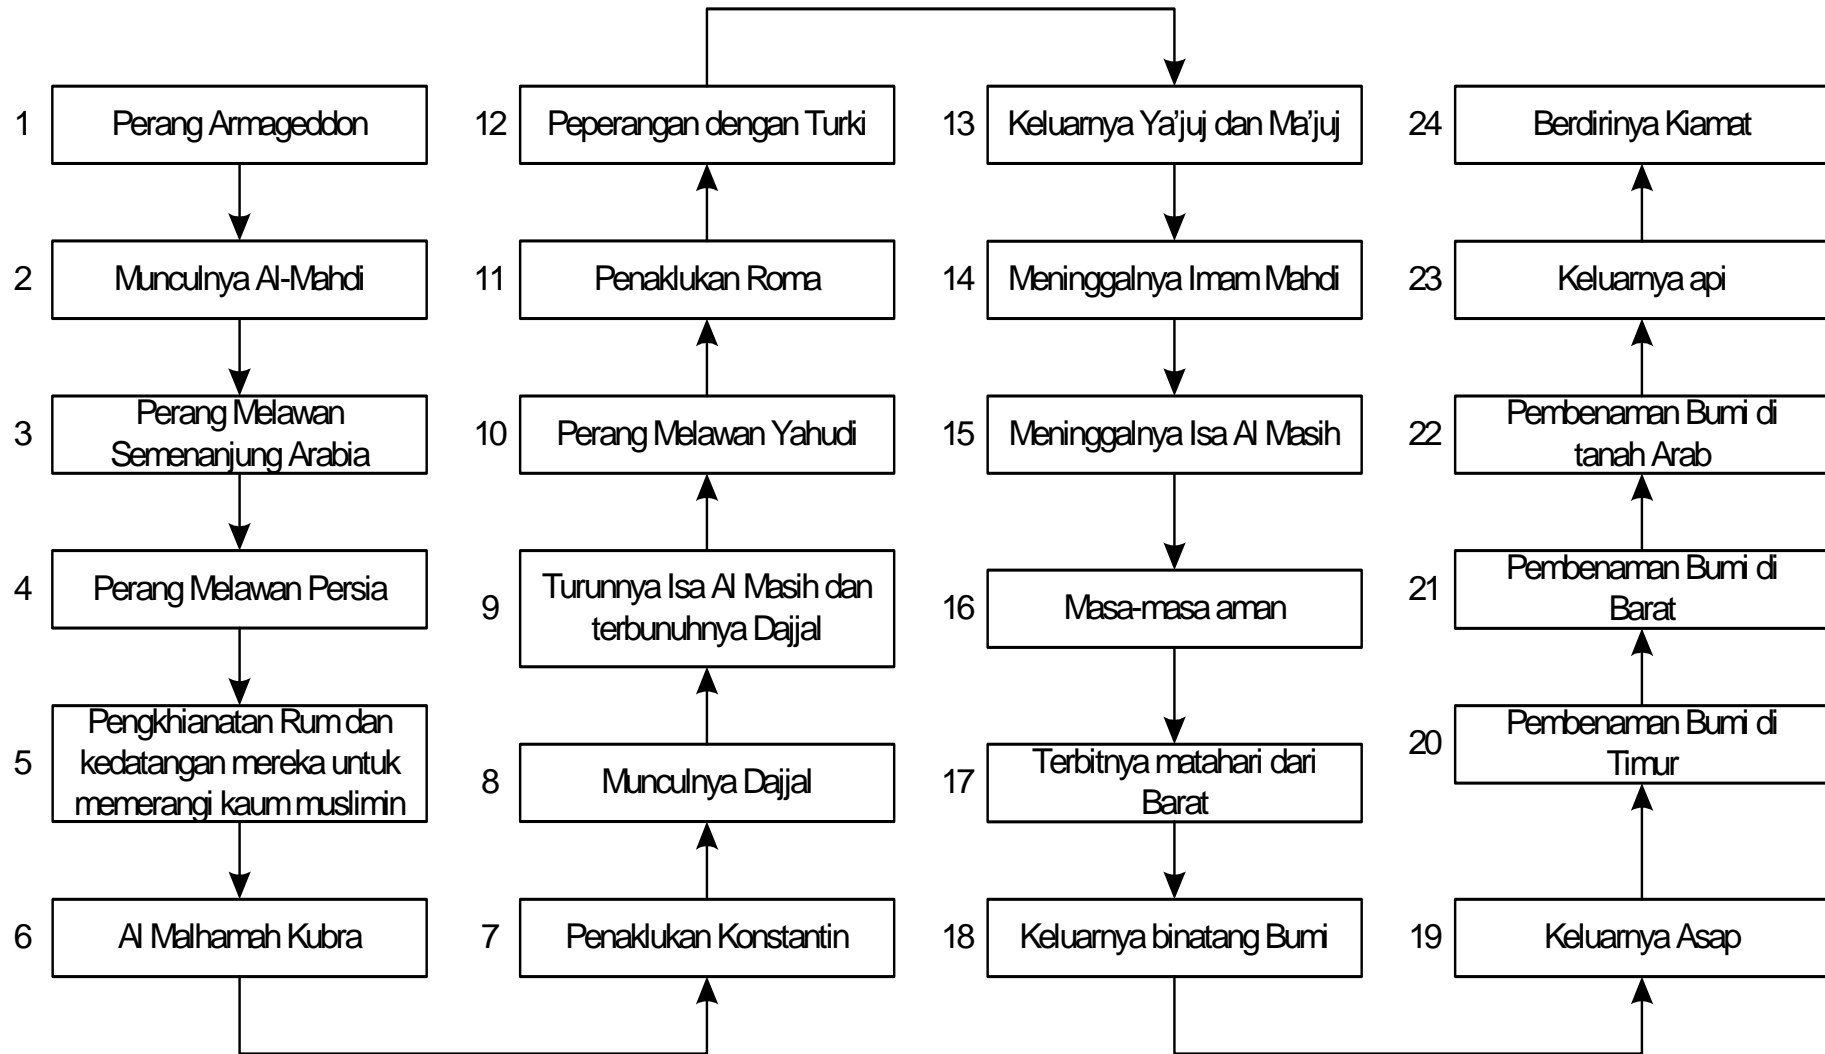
1 Perang Armageddon

2 Munculnya Al-Mahdi

3 Perang Melawan Semenanjung Arabia

4 Perang Melawan Persia

5 Pengkhianatan Rum dan kedatangan mereka untuk memerangi kaum muslimin

6 Al Malhamah Kubra

7 Penaklukan Konstantin

8 Munculnya Dajjal

9 Turunnya Isa Al Masih dan terbunuhnya Dajjal

10 Perang Melawan Yahudi

11 Penaklukan Roma

12 Peperangan dengan Turki

13 Keluarnya Ya'juj dan Ma'juj

14 Meninggalnya Imam Mahdi

15 Meninggalnya Isa Al Masih

16 Masa-masa aman

17 Terbitnya matahari dari Barat

18 Keluarnya binatang Bumi

19 Keluarnya Asap

20 Pembenaman Bumi di Timur

21 Pembenaman Bumi di Barat

22 Pembenaman Bumi di tanah Arab

23 Keluarnya api

24 Berdirinya Kiamat